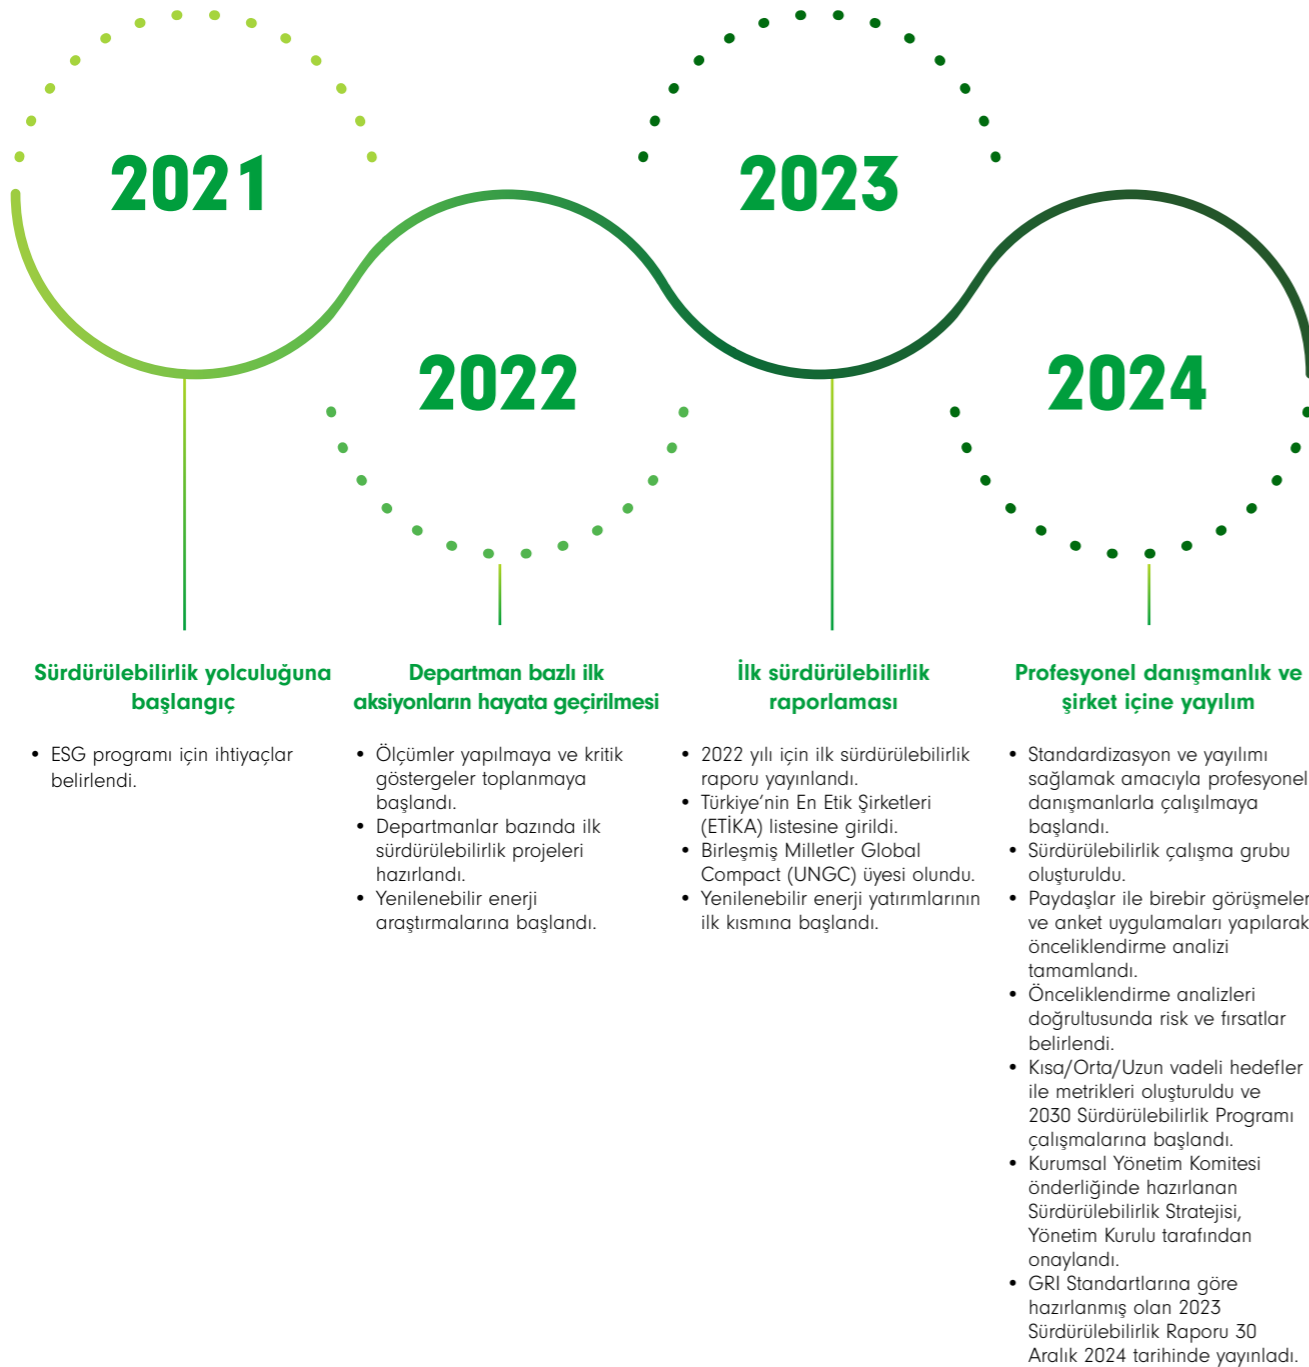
2021

2023

2022

2024

Sürdürülebilirlik yolculuğuna başlangıç

• ESG programı için ihtiyaçlar belirlendi.

Departman bazlı ilk aksiyonların hayata geçirilmesi

• Ölçümler yapılmaya ve kritik göstergeler toplanmaya başlandı.
• Departmanlar bazında ilk sürdürülebilirlik projeleri hazırlandı.
• Yenilenebilir enerji araştırmalarına başlandı.

İlk sürdürülebilirlik raporlaması

• 2022 yılı için ilk sürdürülebilirlik raporu yayınlandı.
• Türkiye'nin En Etik Şirketleri (ETİKA) listesine girildi.
• Birleşmiş Milletler Global Compact (UNGC) üyesi olundu.
• Yenilenebilir enerji yatırımlarının ilk kısmına başlandı.

Profesyonel danışmanlık ve şirket içine yayılım

• Standardizasyon ve yayılımı sağlamak amacıyla profesyonel danışmanlarla çalışılmaya başlandı.
• Sürdürülebilirlik çalışma grubu oluşturuldu.
• Paydaşlar ile birebir görüşmeler ve anket uygulamaları yapılarak önceliklendirme analizi tamamlandı.
• Önceliklendirme analizleri doğrultusunda risk ve fırsatlar belirlendi.
• Kısa/Orta/Uzun vadeli hedefler ile metrikleri oluşturuldu ve 2030 Sürdürülebilirlik Programı çalışmalarına başlandı.
• Kurumsal Yönetim Komitesi önderliğinde hazırlanan Sürdürülebilirlik Stratejisi, Yönetim Kurulu tarafından onaylandı.
• GRI Standartlarına göre hazırlanmış olan 2023 Sürdürülebilirlik Raporu 30 Aralık 2024 tarihinde yayınladı.